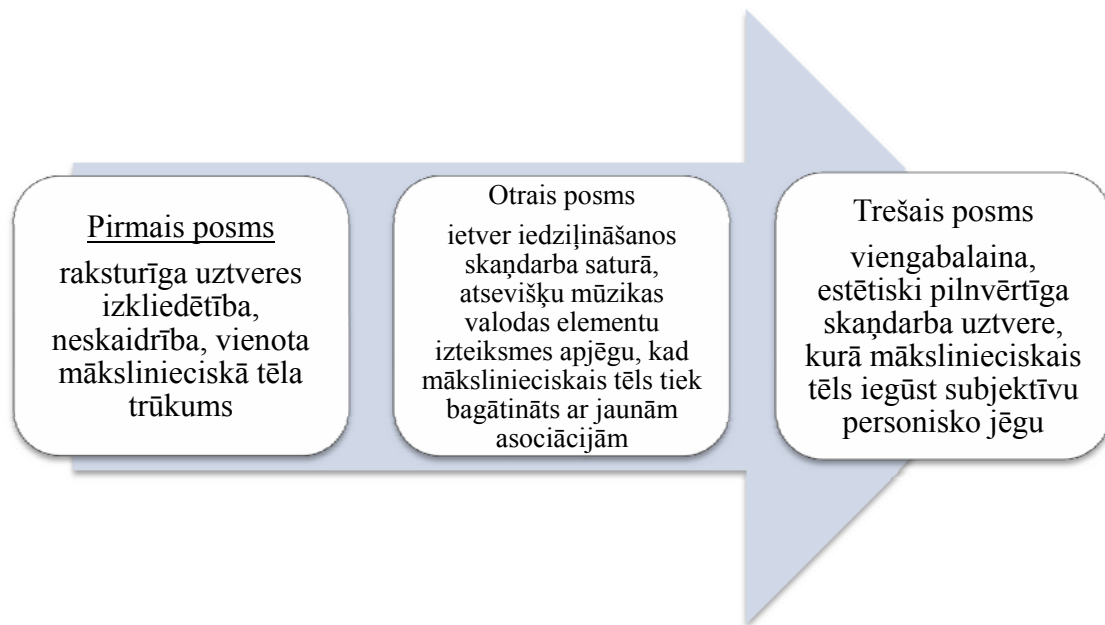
Pirmais posms

raksturīga uztveres izkliedētība, neskaidrība, vienota mākslinieciskā tēla trūkums

Otrais posms

ietver iedziļināšanos skaņdarba saturā, atsevišķu mūzikas valodas elementu izteiksmes apjēgu, kad mākslinieciskais tēls tiek bagātināts ar jaunām asociācijām

Trešais posms

viengabalaina, estētiski pilnvērtīga skaņdarba uztvere, kurā mākslinieciskais tēls iegūst subjektīvu personisko jēgu